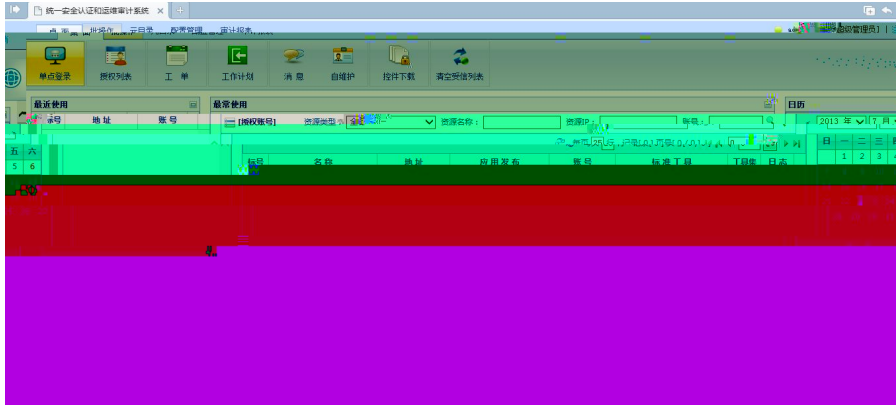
统一安全认证和运维审计系统 ×

超级管理员

单点登录 授权列表 工单 工作计划 消息 自维护 控件下载 清空受信列表

最近使用

序号 地址 账号

最常使用

[授权账号] 资源类型 全部 资源名称： 资源IP： 账号：

序号 名称 地址 应用发布 账号 标准工具 工具集 日志

日历

2013 年 7 月

日 一 二 三

1 2 3

五 六

5 6